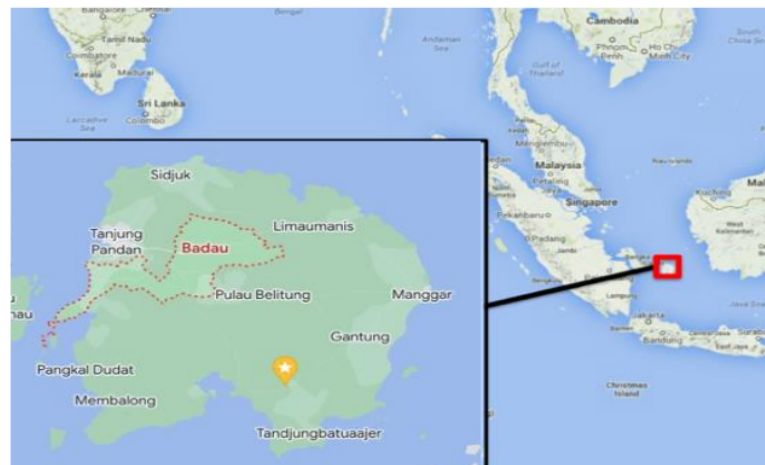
Bangalore
Chennai
Tamil Nadu
Coimbatore
Kerala
Madurai
Sri Lanka
Colombo
Laccadive Sea
Bengal
Andaman Sea
Cambodia
Phnom Penh
Ho Chi Minh City
South China Sea
Gulf of Thailand
Malaysia
Kuala Lumpur
Singapore
Pekanbaru
Padang
Jambi
Palembang
Lampung
Jakarta
Bandung
Surabaya
Java Sea
Kuching
Christmas Island
Sidjuk
Tanjung Pandan
Badau
Limaumanis
Pulau Belitung
Manggar
Gantung
Pangkal Dudat
Membalong
Tandjungbatuaajer
nau